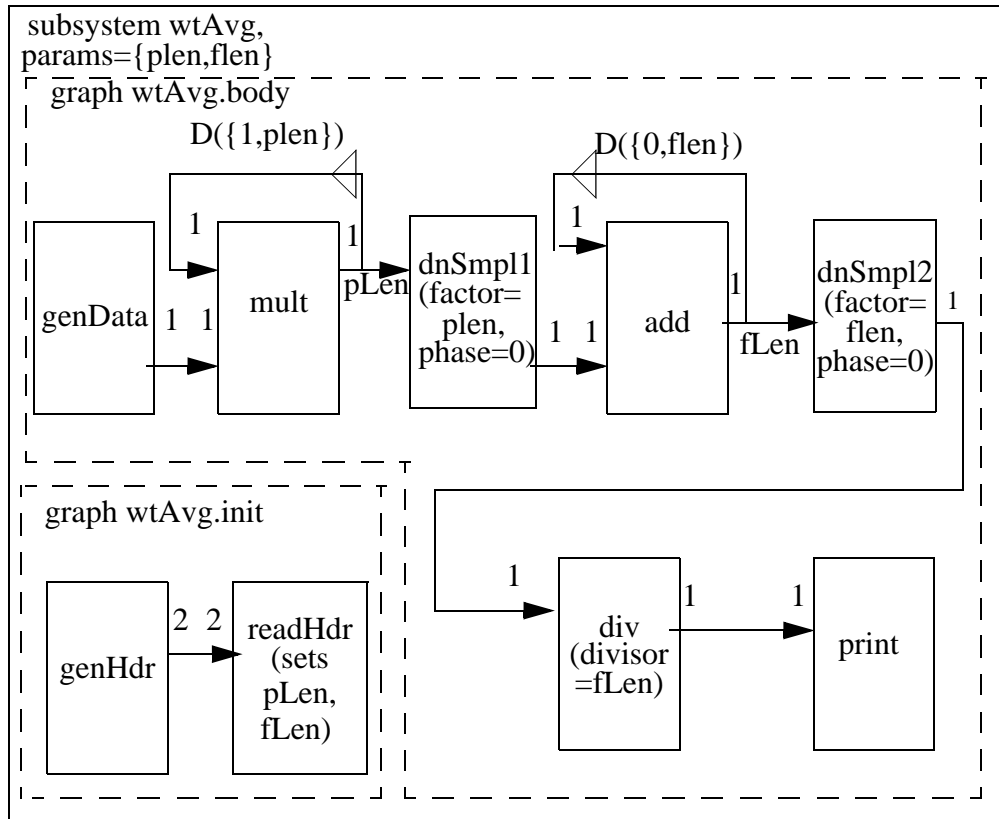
subsystem wtAvg,
params={plen,flen}

graph wtAvg.body

D({1,plen})

D({0,flen})

1

1

1

1

genData

1 1

mult

pLen

dnSmpl1 (factor= plen, phase=0)

1 1

add

1

fLen

dnSmpl2 (factor= flen, phase=0)

1

graph wtAvg.init

genHdr

2 2

readHdr (sets pLen, fLen)

1

div (divisor =fLen)

1

1

print